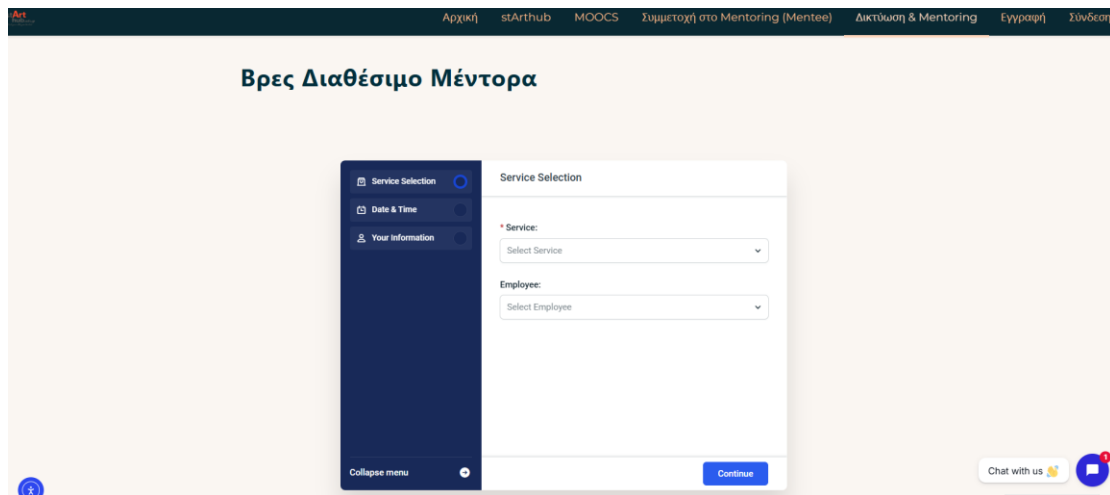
Αρχική stArthub MOOCS Συμμετοχή στο Mentoring (Mentee) Δικτύωση & Mentoring Εγγραφή Σύνδεση

Βρες Διαθέσιμο Μέντορα

Service Selection
Date & Time
Your Information

Collapse menu

Service Selection

* Service:
Select Service

Employee:
Select Employee

Continue

Chat with us 👋
1